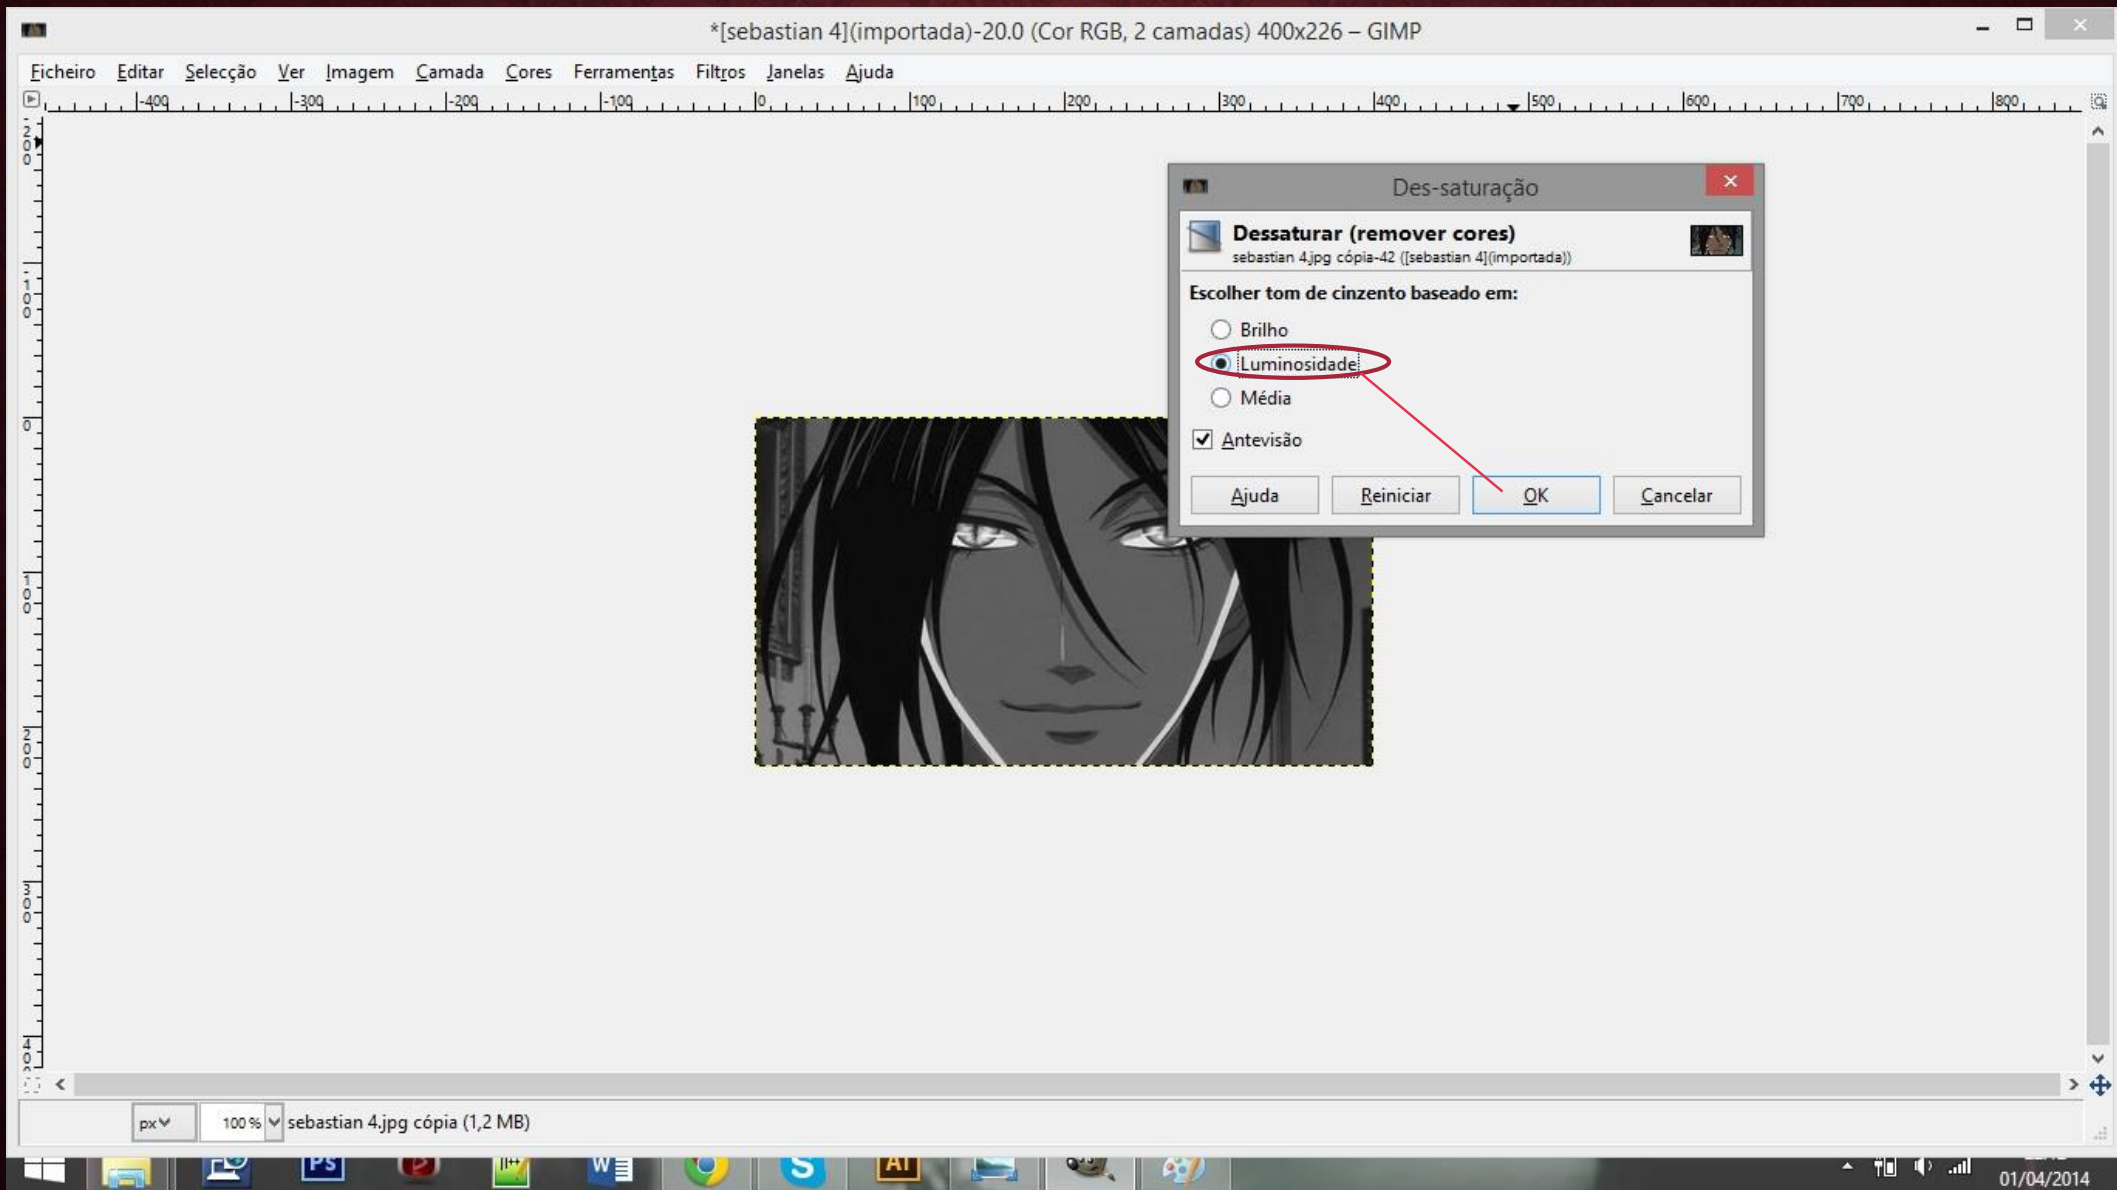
*[sebastian 4](importada)-20.0 (Cor RGB, 2 camadas) 400x226 – GIMP

Ficheiro Editar Selecção Ver Imagem Camada Cores Ferramentas Filtros Janelas Ajuda

-400 -300 -200 -100 0 100 200 300 400 500 600 700 800

200 100 0 100 200 300 400

Des-saturação

Dessaturar (remover cores)
sebastian 4.jpg cópia-42 ([sebastian 4](importada))

Escolher tom de cinzento baseado em:

Brilho
Luminosidade
Média

Antevisão

Ajuda Reiniciar OK Cancelar

px 100 % sebastian 4.jpg cópia (1,2 MB)

PS W S AI

01/04/2014